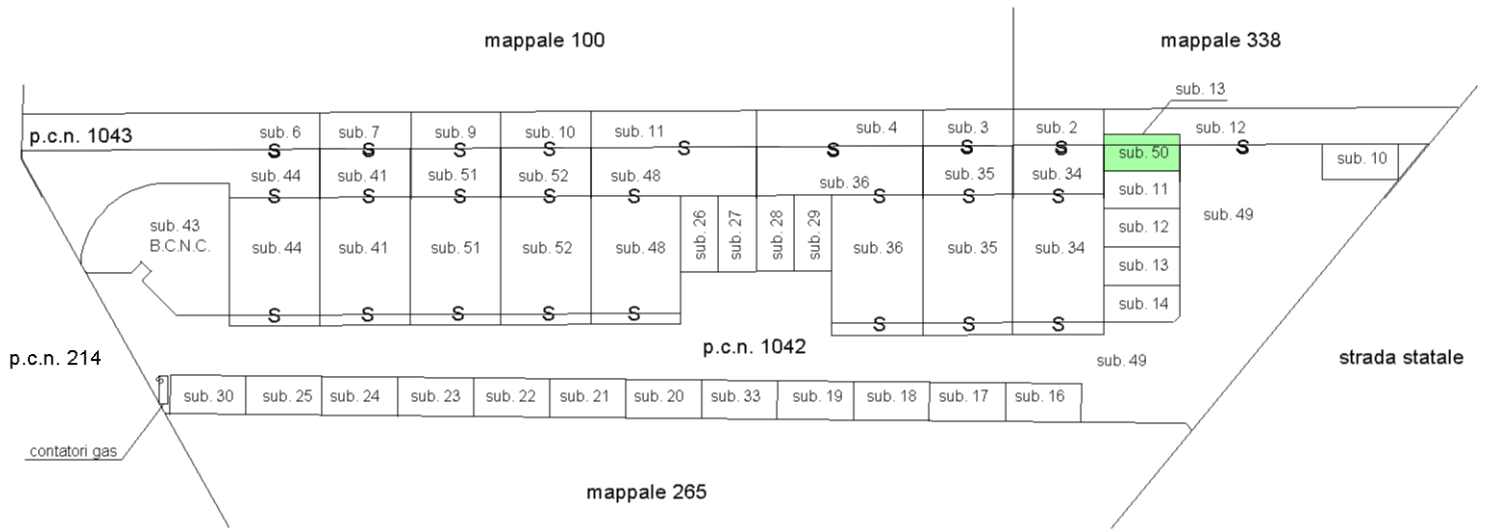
mappale 100

mappale 338

sub. 13

p.c.n. 1043

sub. 6 sub. 7 sub. 9 sub. 10 sub. 11 sub. 4 sub. 3 sub. 2 sub. 12

S S S S S S S S S

sub. 50

sub. 10

sub. 44 sub. 41 sub. 51 sub. 52 sub. 48 sub. 36 sub. 35 sub. 34

S S S S S S S S

sub. 11

sub. 49

sub. 43
B.C.N.C.

sub. 26 sub. 27 sub. 28 sub. 29

sub. 44 sub. 41 sub. 51 sub. 52 sub. 48 sub. 36 sub. 35 sub. 34

sub. 12

sub. 13

sub. 14

S S S S S

S S S

p.c.n. 214

p.c.n. 1042

sub. 49

strada statale

sub. 30 sub. 25 sub. 24 sub. 23 sub. 22 sub. 21 sub. 20 sub. 33 sub. 19 sub. 18 sub. 17 sub. 16

contatori gas

mappale 265